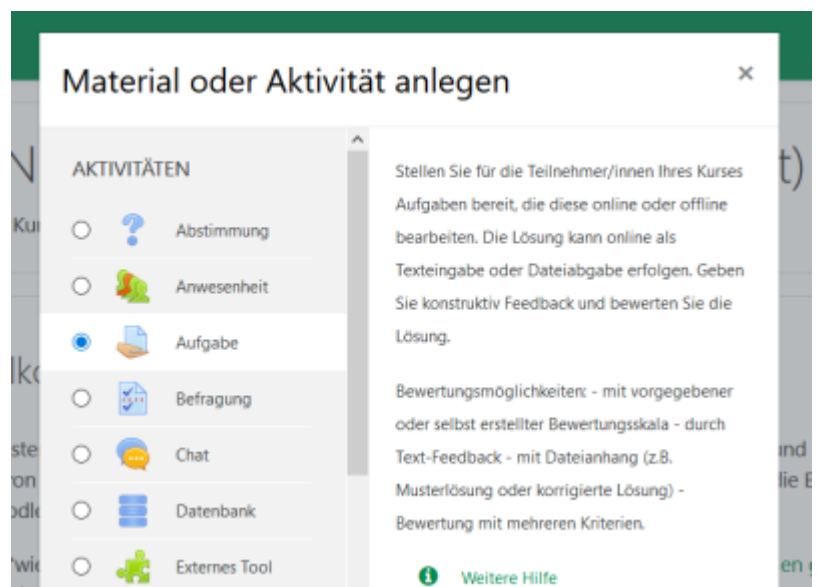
Material oder Aktivität anlegen

×

AKTIVITÄTEN

Abstimmung

Anwesenheit

Aufgabe

Befragung

Chat

Datenbank

Externes Tool

Stellen Sie für die Teilnehmer/innen Ihres Kurses Aufgaben bereit, die diese online oder offline bearbeiten. Die Lösung kann online als Texteingabe oder Dateiabgabe erfolgen. Geben Sie konstruktiv Feedback und bewerten Sie die Lösung.

Bewertungsmöglichkeiten: - mit vorgegebener oder selbst erstellter Bewertungsskala - durch Text-Feedback - mit Dateianhang (z.B. Musterlösung oder korrigierte Lösung) - Bewertung mit mehreren Kriterien.

Weitere Hilfe